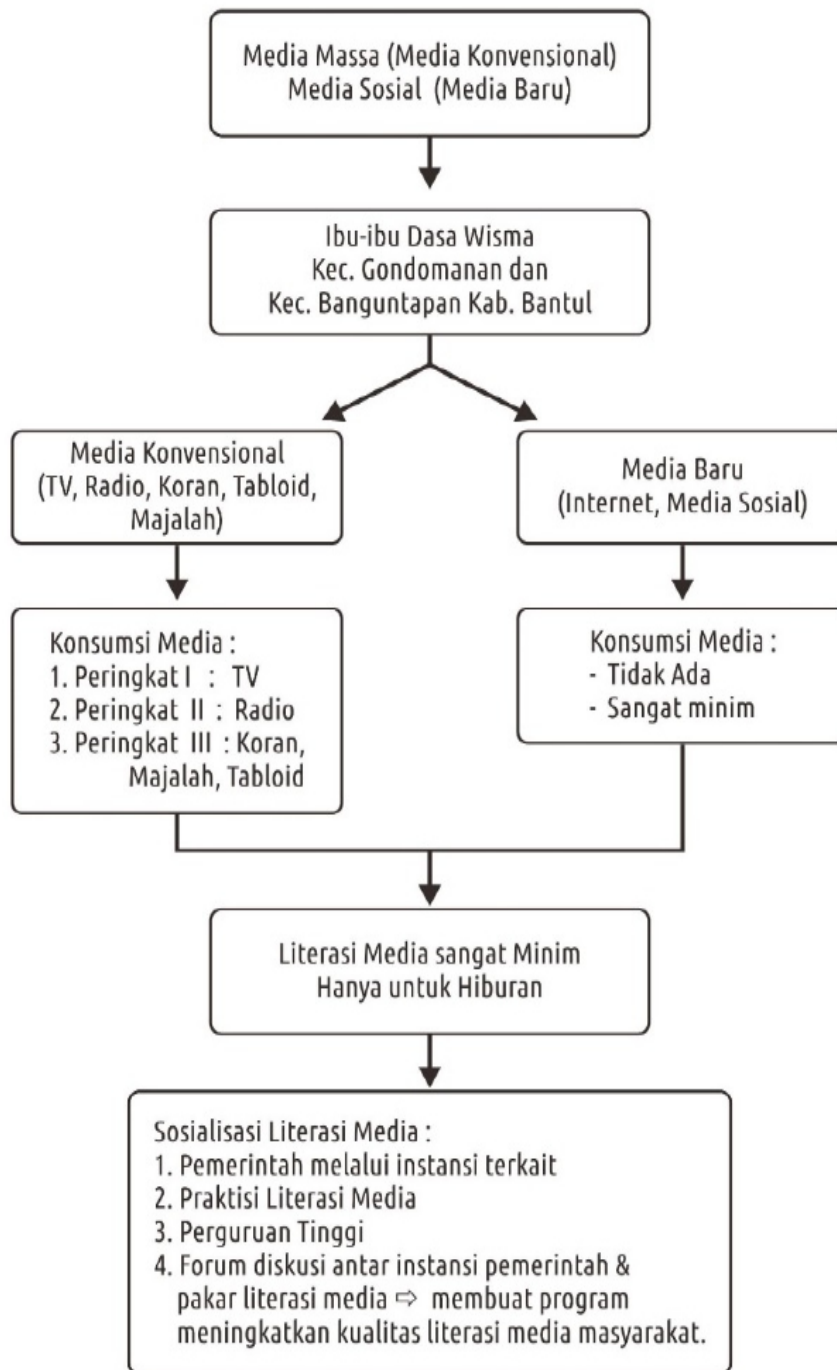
Media Massa (Media Konvensional)
Media Sosial (Media Baru)

Ibu-ibu Dasa Wisma
Kec. Gondomanan dan
Kec. Banguntapan Kab. Bantul

Media Konvensional
(TV, Radio, Koran, Tabloid, Majalah)

Konsumsi Media :
1. Peringkat I : TV
2. Peringkat II : Radio
3. Peringkat III : Koran, Majalah, Tabloid

Media Baru
(Internet, Media Sosial)

Konsumsi Media :
- Tidak Ada
- Sangat minim

Literasi Media sangat Minim
Hanya untuk Hiburan

Sosialisasi Literasi Media :
1. Pemerintah melalui instansi terkait
2. Praktisi Literasi Media
3. Perguruan Tinggi
4. Forum diskusi antar instansi pemerintah & pakar literasi media ⇨ membuat program meningkatkan kualitas literasi media masyarakat.